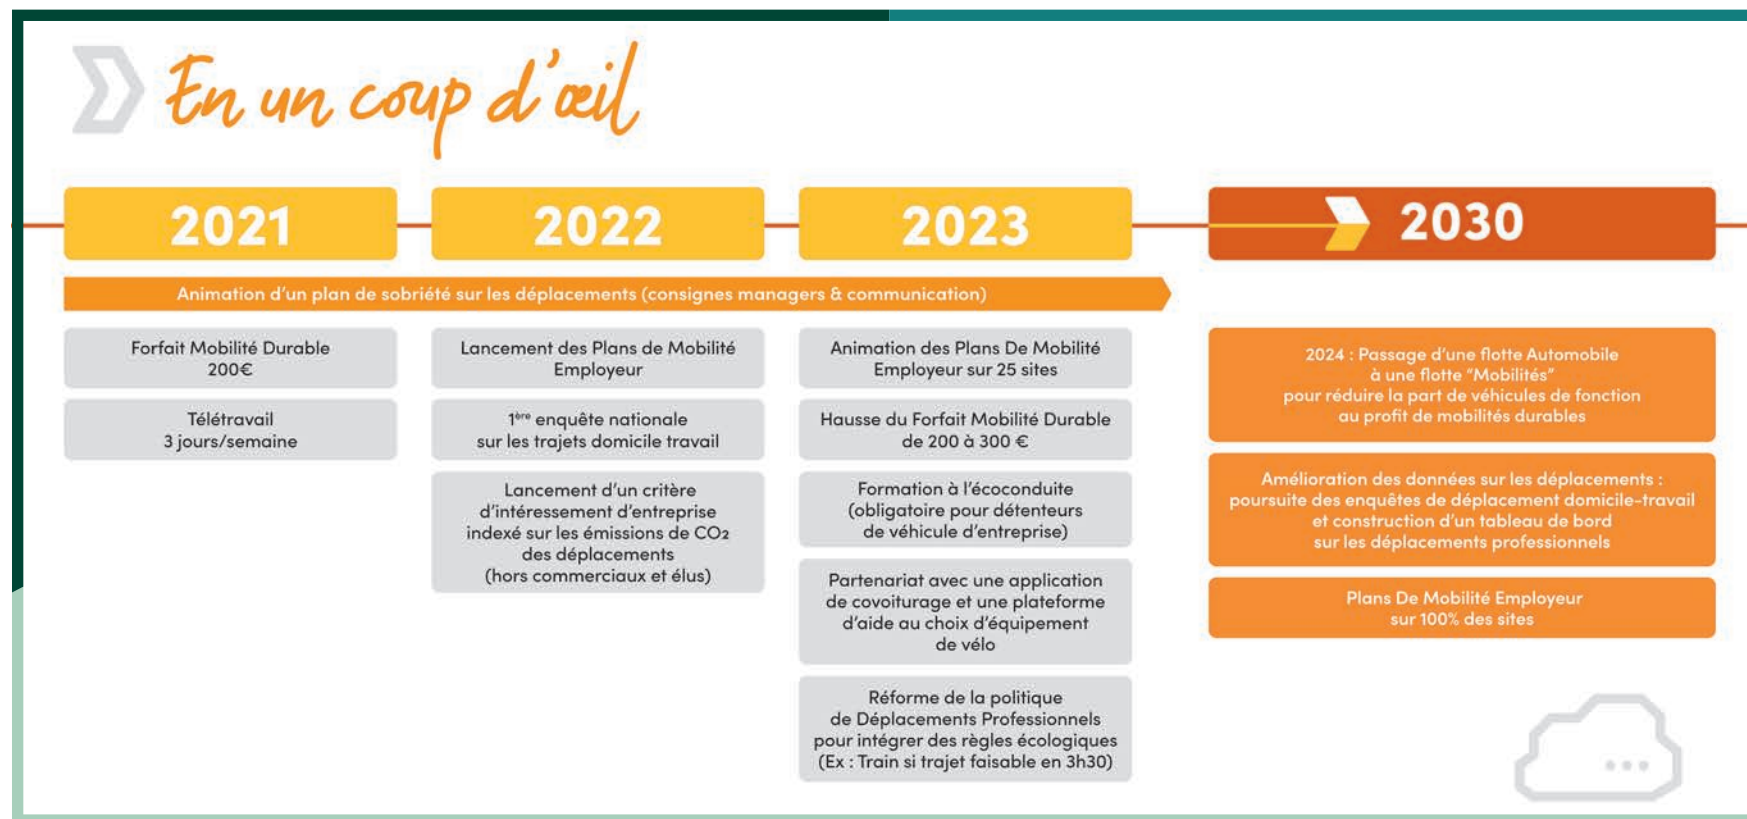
En un coup d'œil

2021

2022

2023

2030

Animation d'un plan de sobriété sur les déplacements (consignes managers & communication)

Forfait Mobilité Durable 200€

Télétravail 3 jours/semaine

Lancement des Plans de Mobilité Employeur

$1^{ère}$ enquête nationale sur les trajets domicile travail

Lancement d'un critère d'intéressement d'entreprise indexé sur les émissions de $CO_2$ des déplacements (hors commerciaux et élus)

Animation des Plans De Mobilité Employeur sur 25 sites

Hausse du Forfait Mobilité Durable de 200 à 300 €

Formation à l'écoconduite (obligatoire pour détenteurs de véhicule d'entreprise)

Partenariat avec une application de covoiturage et une plateforme d'aide au choix d'équipement de vélo

Réforme de la politique de Déplacements Professionnels pour intégrer des règles écologiques (Ex : Train si trajet faisable en 3h30)

2024 : Passage d'une flotte Automobile à une flotte "Mobilités" pour réduire la part de véhicules de fonction au profit de mobilités durables

Amélioration des données sur les déplacements : poursuite des enquêtes de déplacement domicile-travail et construction d'un tableau de bord sur les déplacements professionnels

Plans De Mobilité Employeur sur 100% des sites